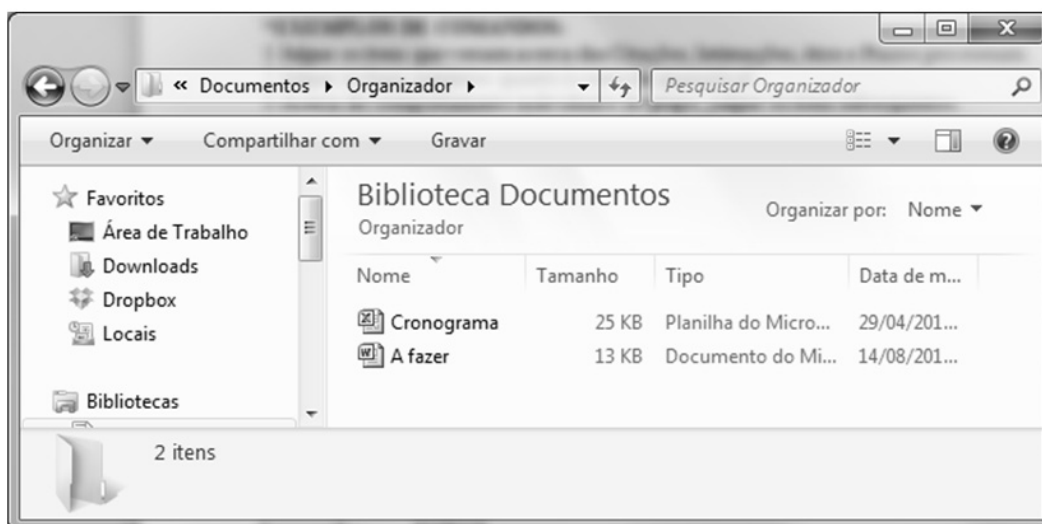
« Documentos ▸ Organizador ▸

Pesquisar Organizador

Organizar ▾ Compartilhar com ▾ Gravar

Favoritos
Área de Trabalho
Downloads
Dropbox
Locais

Bibliotecas

Biblioteca Documentos
Organizador

Organizar por: Nome ▾

| Nome | Tamanho | Tipo | Data de m... |
|---|---|---|---|
| Cronograma | 25 KB | Planilha do Micro... | 29/04/201... |
| A fazer | 13 KB | Documento do Mi... | 14/08/201... |

2 itens